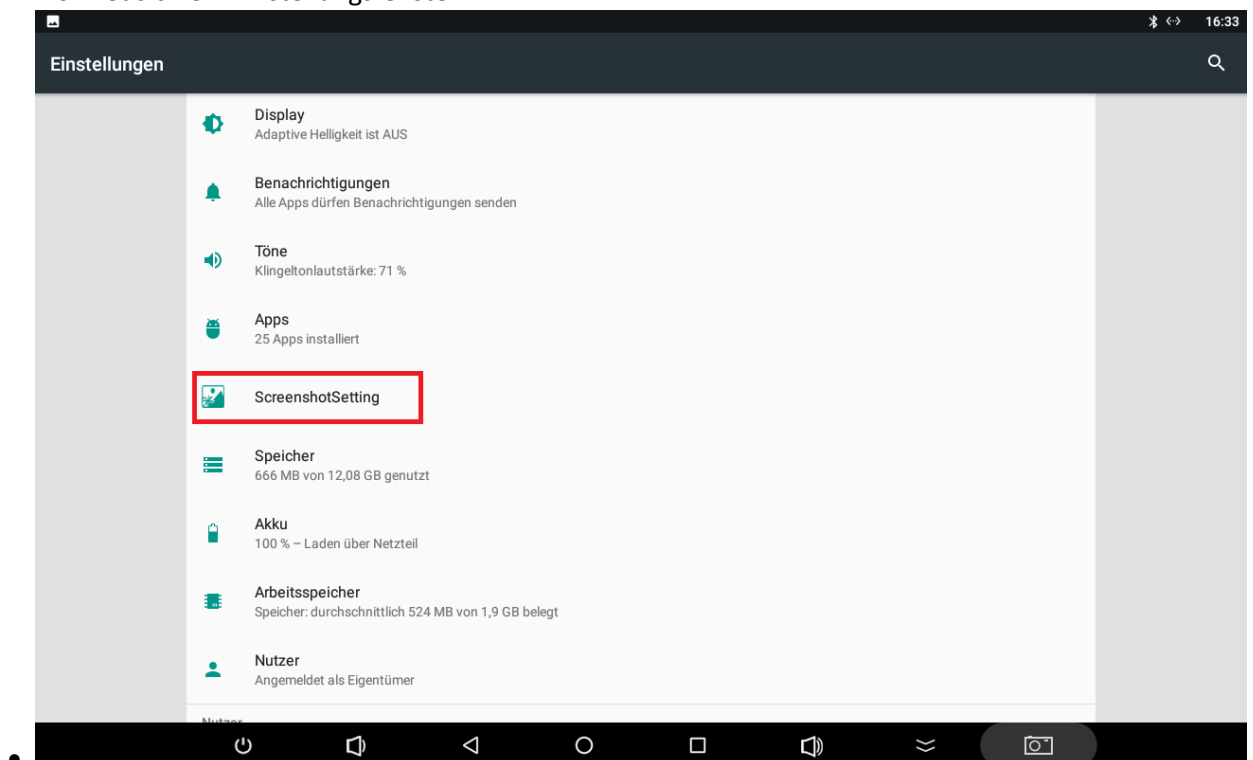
16:33

Einstellungen

Display
Adaptive Helligkeit ist AUS

Benachrichtigungen
Alle Apps dürfen Benachrichtigungen senden

Töne
Klingeltonlautstärke: 71 %

Apps
25 Apps installiert

ScreenshotSetting

Speicher
666 MB von 12,08 GB genutzt

Akku
100 % – Laden über Netzteil

Arbeitsspeicher
Speicher: durchschnittlich 524 MB von 1,9 GB belegt

Nutzer
Angemeldet als Eigentümer

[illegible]